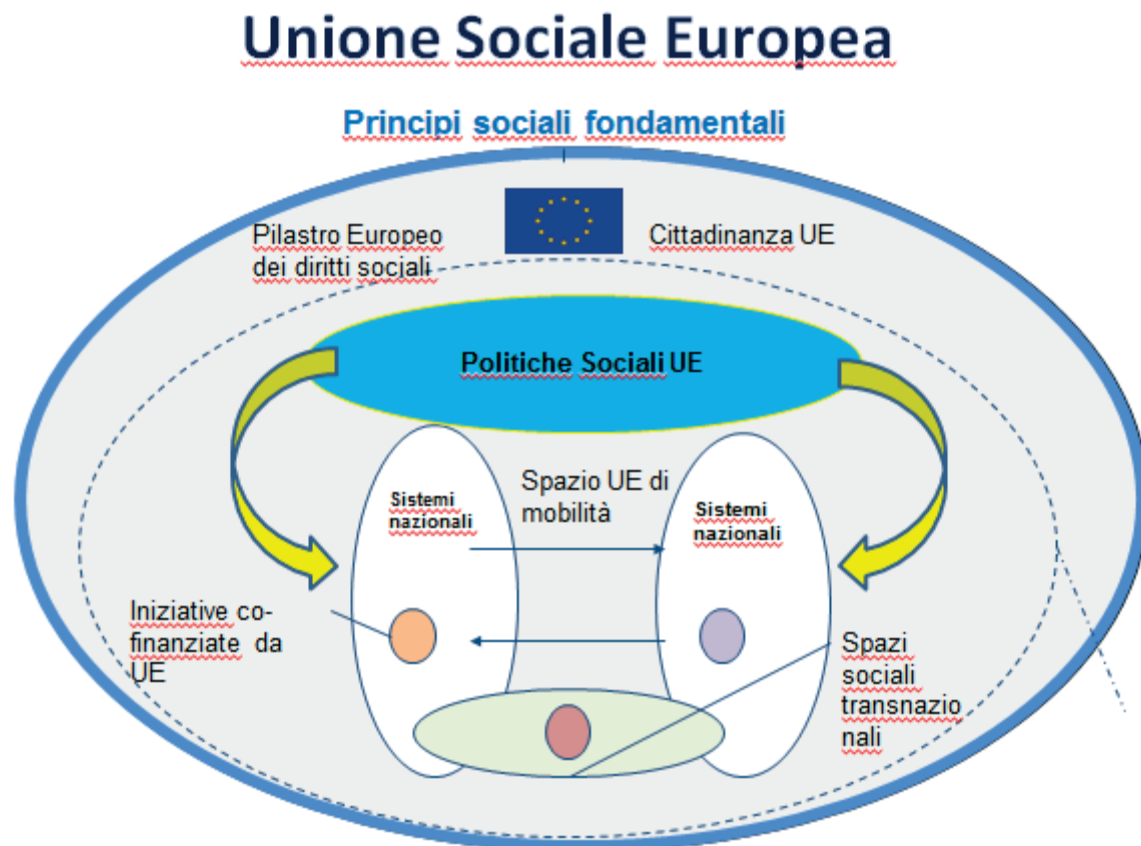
Unione Sociale Europea

Principi sociali fondamentali

Pilastro Europeo dei diritti sociali

Cittadinanza UE

Politiche Sociali UE

Sistemi nazionali

Spazio UE di mobilità

Sistemi nazionali

Iniziative cofinanziate da UE

Spazi sociali transnazionali